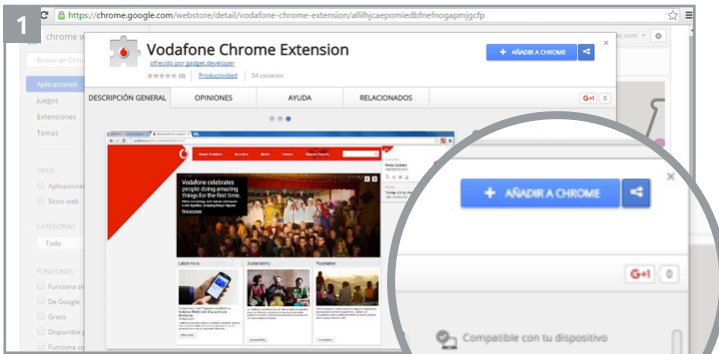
1

https://chrome.google.com/webstore/detail/vodafone-chrome-extension/allilhjcaepomiedbfnefnogapmjgcfp

chrome w

Buscar en Chro

Aplicaciones

Juegos

Extensiones

Temas

TIPOS

Aplicaciones

Sitios web

CATEGORÍAS

Todo

FUNCIONES

Funciona si

De Google

Gratis

Disponible

Funciona c

Vodafone Chrome Extension

ofrecido por gadget.developer

(0) | Productividad | 34 usuarios

+ AÑADIR A CHROME

DESCRIPCIÓN GENERAL | OPINIONES | AYUDA | RELACIONADOS

G+1 | 0

Vodafone celebrates people doing amazing things for the first time

+ AÑADIR A CHROME

G+1 | 0

Compatible con tu dispositivo